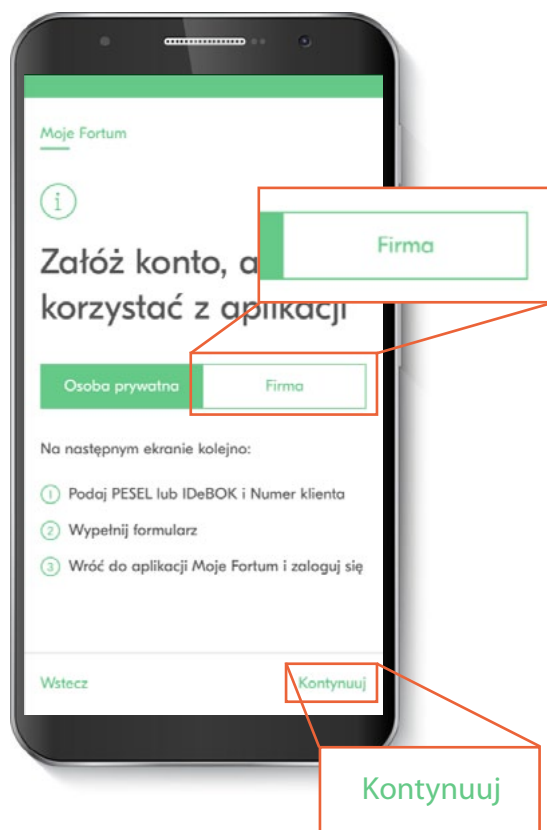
Moje Fortum

Załóż konto, a korzystać z aplikacji

Firma

Osoba prywatna

Firma

Na następnym ekranie kolejno:

1 Podaj PESEL lub IDeBOK i Numer klienta

2 Wypełnij formularz

3 Wróć do aplikacji Moje Fortum i zaloguj się

Wstecz

Kontynuuj

Kontynuuj